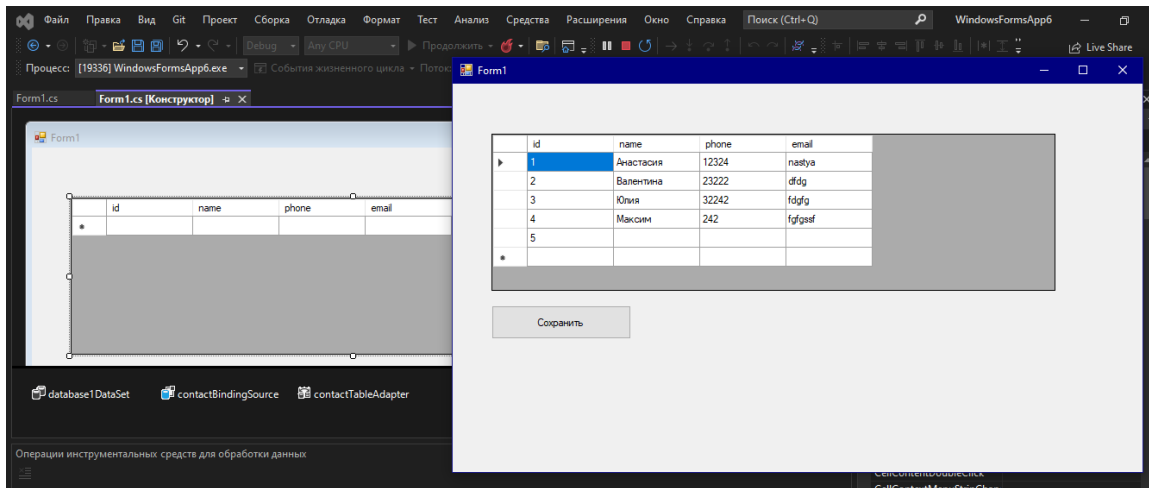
Файл Правка Вид Git Проект Сборка Отладка Формат Тест Анализ Средства Расширения Окно Справка Поиск (Ctrl+Q) WindowsFormsApp6

Debug Any CPU Продолжить Live Share

Процесс: [19336] WindowsFormsApp6.exe События жизненного цикла Поток

Form1.cs Form1.cs [Конструктор]

Form1

| id | name | phone | email |
|---|---|---|---|
| | | | |

database1DataSet contactBindingSource contactTableAdapter

Операции инструментальных средств для обработки данных

Form1

| | id | name | phone | email |
|---|---|---|---|---|
| ▸ | 1 | Анастасия | 12324 | nastya |
| | 2 | Валентина | 23222 | dfdg |
| | 3 | Юлия | 32242 | fdgfg |
| | 4 | Максим | 242 | fgfgssf |
| | 5 | | | |
| * | | | | |

Сохранить

CellContentDoubleClick